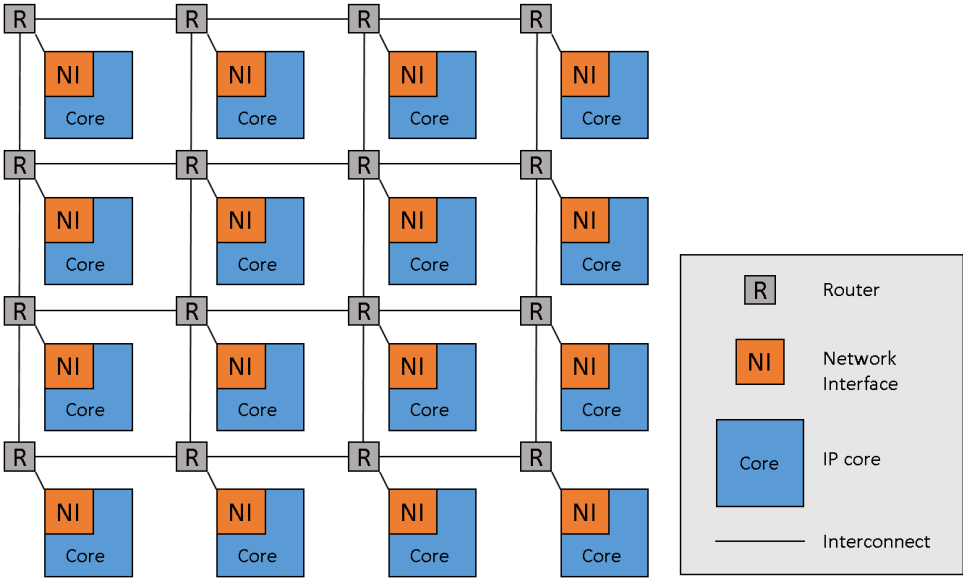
R R R R
NI Core NI Core NI Core NI Core
R R R R
NI Core NI Core NI Core NI Core
R R R R
NI Core NI Core NI Core NI Core
R R R R
NI Core NI Core NI Core NI Core

R Router
NI Network Interface
Core IP core
Interconnect